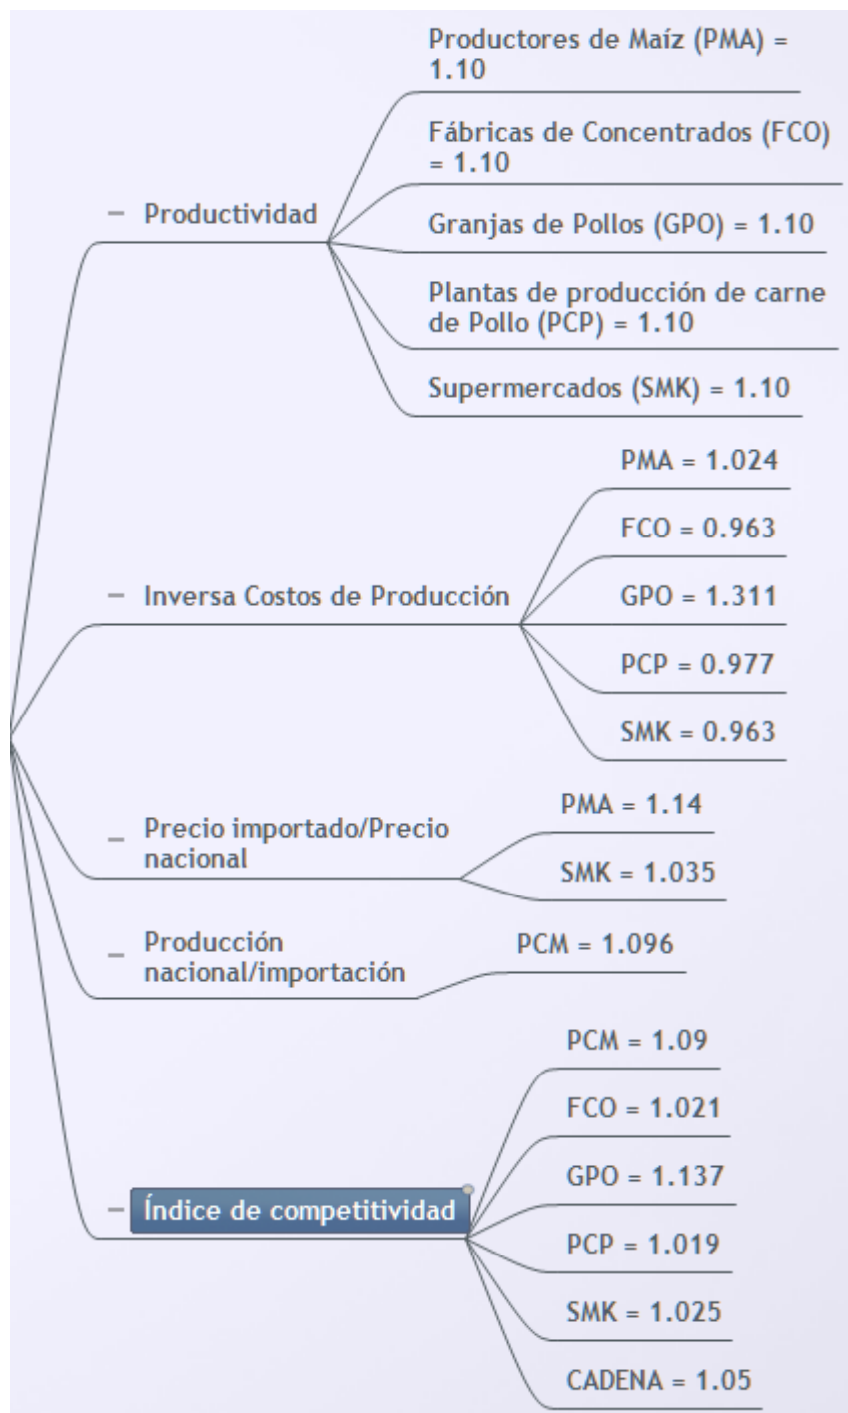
– Productividad

Productores de Maíz (PMA) = 1.10

Fábricas de Concentrados (FCO) = 1.10

Granjas de Pollos (GPO) = 1.10

Plantas de producción de carne de Pollo (PCP) = 1.10

Supermercados (SMK) = 1.10

– Inversa Costos de Producción

PMA = 1.024

FCO = 0.963

GPO = 1.311

PCP = 0.977

SMK = 0.963

– Precio importado/Precio nacional

PMA = 1.14

SMK = 1.035

– Producción nacional/importación

PCM = 1.096

– Índice de competitividad

PCM = 1.09

FCO = 1.021

GPO = 1.137

PCP = 1.019

SMK = 1.025

CADENA = 1.05